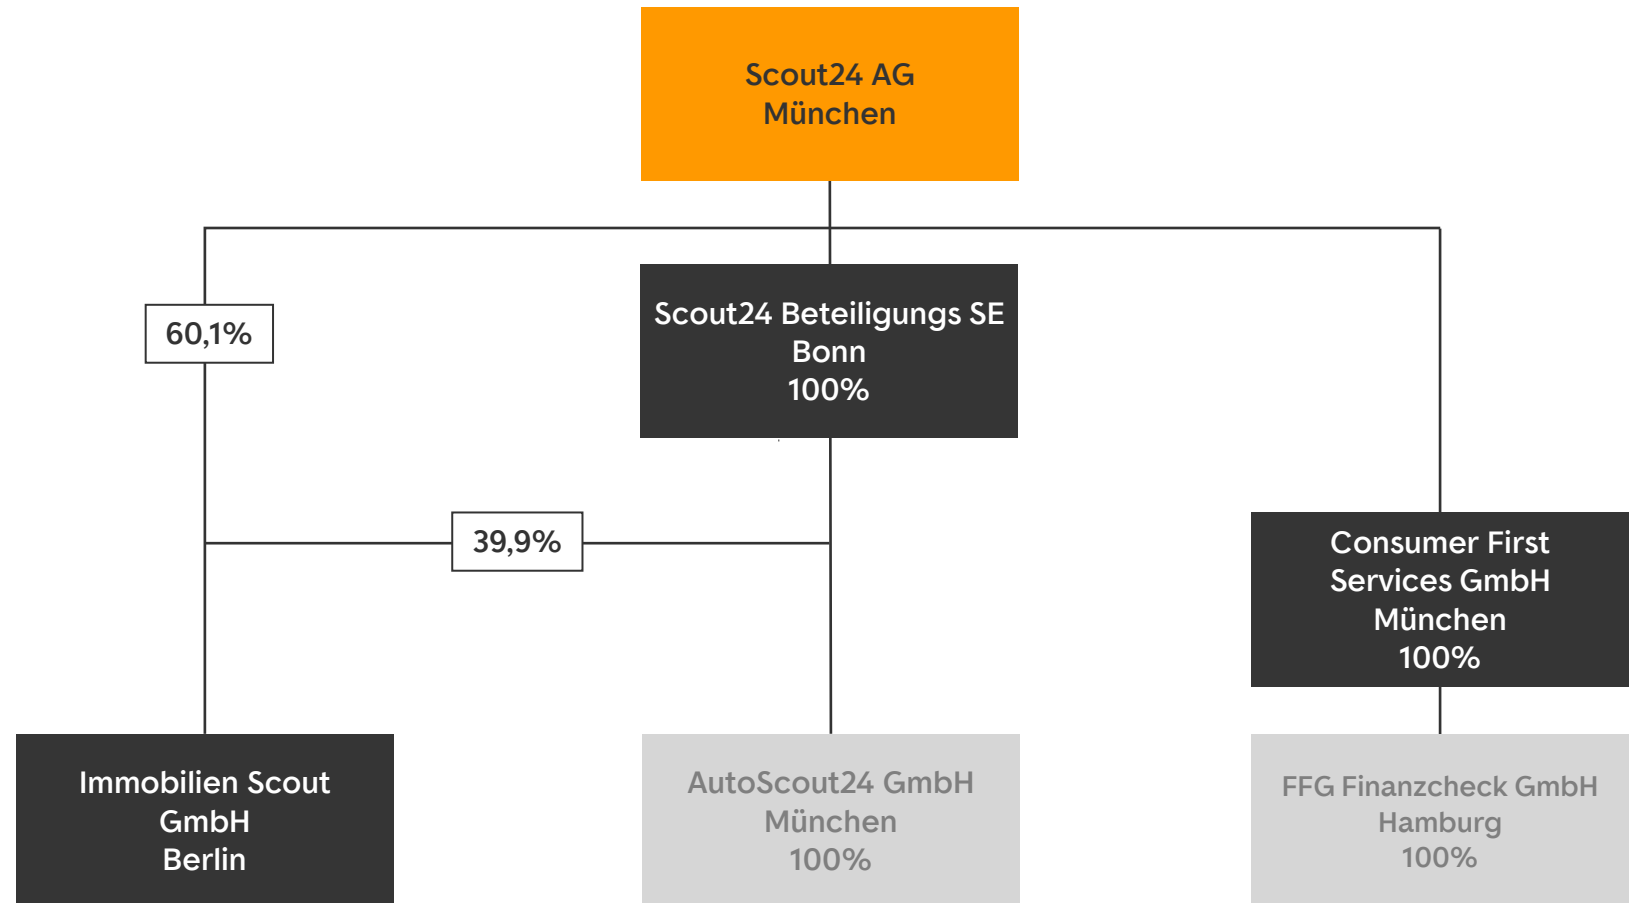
Scout24 AG
München

60,1%

Scout24 Beteiligungs SE
Bonn
100%

39,9%

Consumer First Services GmbH
München
100%

Immobilien Scout GmbH
Berlin

AutoScout24 GmbH
München
100%

FFG Finanzcheck GmbH
Hamburg
100%